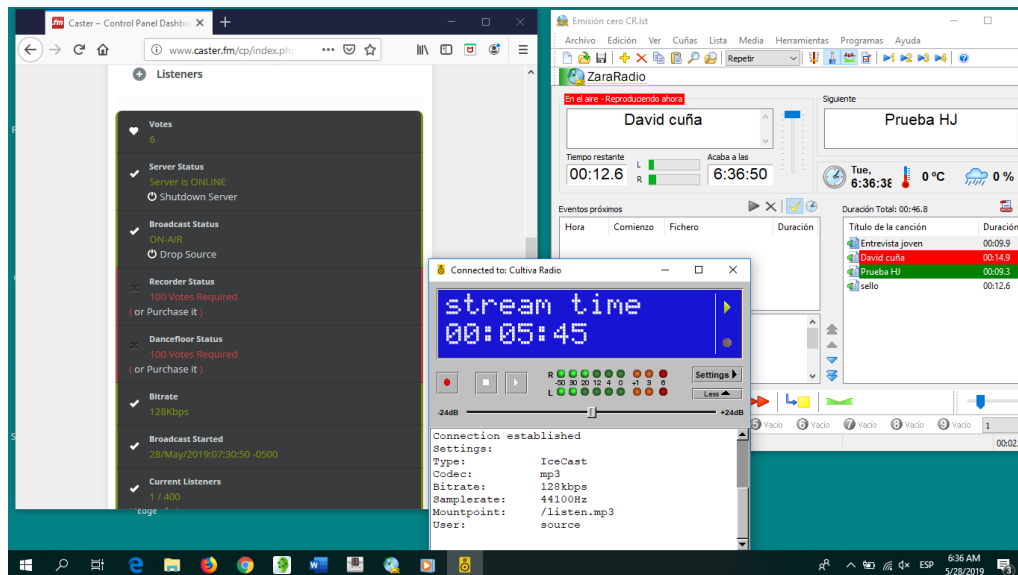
Caster – Control Panel Dashbo ×  +
www.caster.fm/cp/index.php  ···

Listeners

Votes
6

Server Status
Server is ONLINE
Shutdown Server

Broadcast Status
ON-AIR
Drop Source

Recorder Status
100 Votes Required
( or Purchase it )

Dancefloor Status
100 Votes Required
( or Purchase it )

Bitrate
128Kbps

Broadcast Started
28/May/2019:07:30:50 -0500

Current Listeners
1 / 400

Emisión cero CR.lst
Archivo Edición Ver Cuñas Lista Media Herramientas Programas Ayuda
Repetir
ZaraRadio
En el aire - Reproduciendo ahora
David cuña
Siguiente
Prueba HJ
Tiempo restante
00:12.6
L
R
Acaba a las
6:36:50
Tue, 6:36:38
0 °C
0 %
Eventos próximos
Duración Total: 00:46.8
| Hora | Comienzo | Fichero | Duración |
|---|---|---|---|

| Título de la canción | Duración |
|---|---|
| Entrevista joven | 00:09.9 |
| David cuña | 00:14.9 |
| Prueba HJ | 00:09.3 |
| sello | 00:12.6 |

Vacío Vacío Vacío Vacío Vacío
1
00:02.

Connected to: Cultiva Radio
stream time
00:05:45
R
L
-50 30 20 12 4 0 +1 3 6
Settings
Less
-24dB
+24dB
Connection established
Settings:
Type: IceCast
Codec: mp3
Bitrate: 128kbps
Samplerate: 44100Hz
Mountpoint: /listen.mp3
User: source

ESP 6:36 AM 5/28/2019